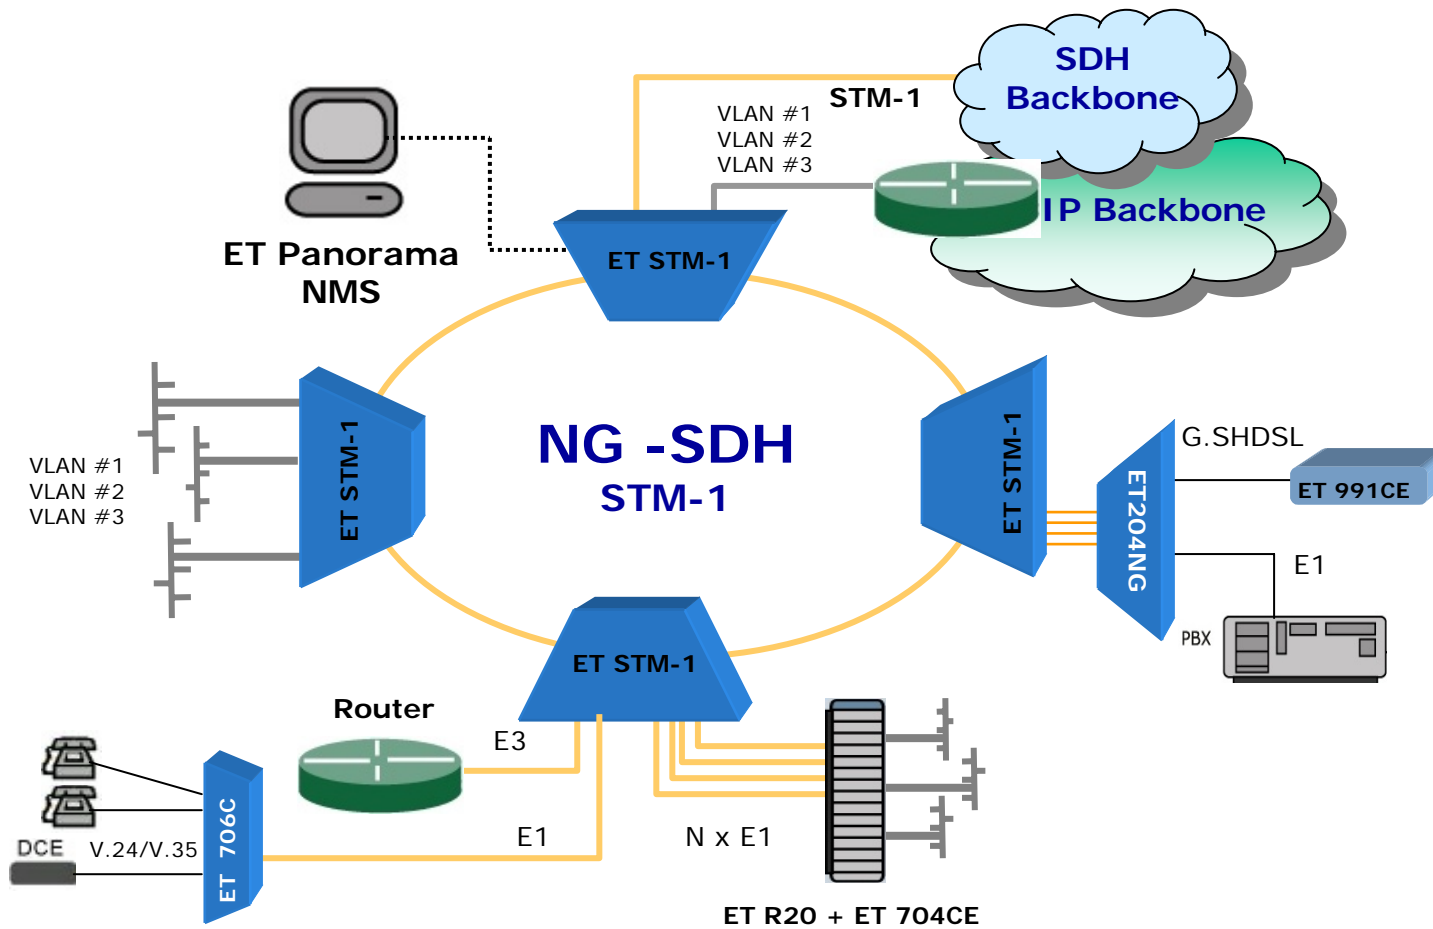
SDH Backbone

STM-1

VLAN #1
VLAN #2
VLAN #3

IP Backbone

ET Panorama NMS

ET STM-1

NG -SDH
STM-1

VLAN #1
VLAN #2
VLAN #3

ET STM-1

ET STM-1

G.SHDSL

ET204NG

ET 991CE

E1

PBX

ET STM-1

Router

E3

ET 706C

DCE

V.24/V.35

E1

N x E1

ET R20 + ET 704CE